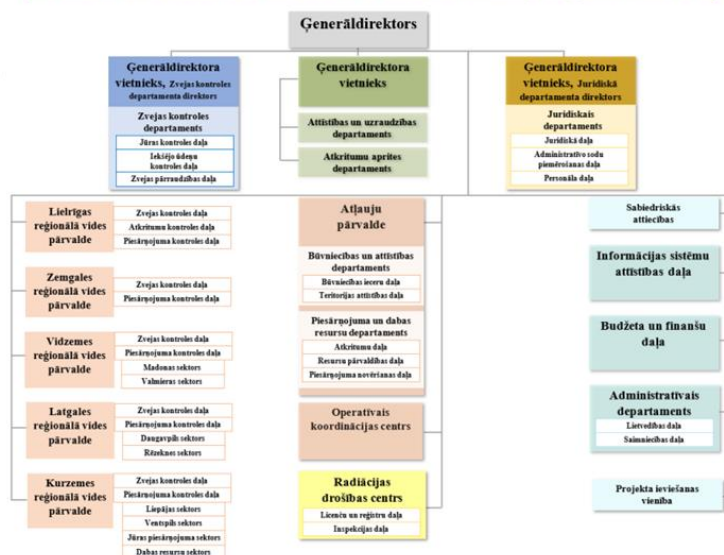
Ģenerāldirektors

Ģenerāldirektora vietnieks, Zvejas kontroles departamenta direktors

Zvejas kontroles departaments

Jūras kontroles daļa

Iekšējo ūdeņu kontroles daļa

Zvejas pārraudzības daļa

Ģenerāldirektora vietnieks

Attīstības un uzraudzības departaments

Atkritumu aprites departaments

Ģenerāldirektora vietnieks, Juridiskā departamenta direktors

Juridiskais departaments

Juridiskā daļa

Administratīvo sodu piemērošanas daļa

Personāla daļa

Lielrīgas reģionālā vides pārvalde

Zvejas kontroles daļa

Atkritumu kontroles daļa

Piesārņojuma kontroles daļa

Zemgales reģionālā vides pārvalde

Zvejas kontroles daļa

Piesārņojuma kontroles daļa

Vidzemes reģionālā vides pārvalde

Zvejas kontroles daļa

Piesārņojuma kontroles daļa

Madonas sektors

Valmieras sektors

Latgales reģionālā vides pārvalde

Zvejas kontroles daļa

Piesārņojuma kontroles daļa

Daugavpils sektors

Rēzeknes sektors

Kurzemes reģionālā vides pārvalde

Zvejas kontroles daļa

Piesārņojuma kontroles daļa

Liepājas sektors

Ventspils sektors

Jūras piesārņojuma sektors

Dabas resursu sektors

Atļauju pārvalde

Būvniecības un attīstības departaments

Būvniecības ieceru daļa

Teritorijas attīstības daļa

Piesārņojuma un dabas resursu departaments

Atkritumu daļa

Resursu pārvaldības daļa

Piesārņojuma novēršanas daļa

Operatīvais koordinācijas centrs

Radiācijas drošības centrs

Licenču un reģistru daļa

Inspekcijas daļa

Sabiedriskās attiecības

Informācijas sistēmu attīstības daļa

Budžeta un finanšu daļa

Administratīvais departaments

Lietvedības daļa

Saimniecības daļa

Projekta ieviešanas vienība